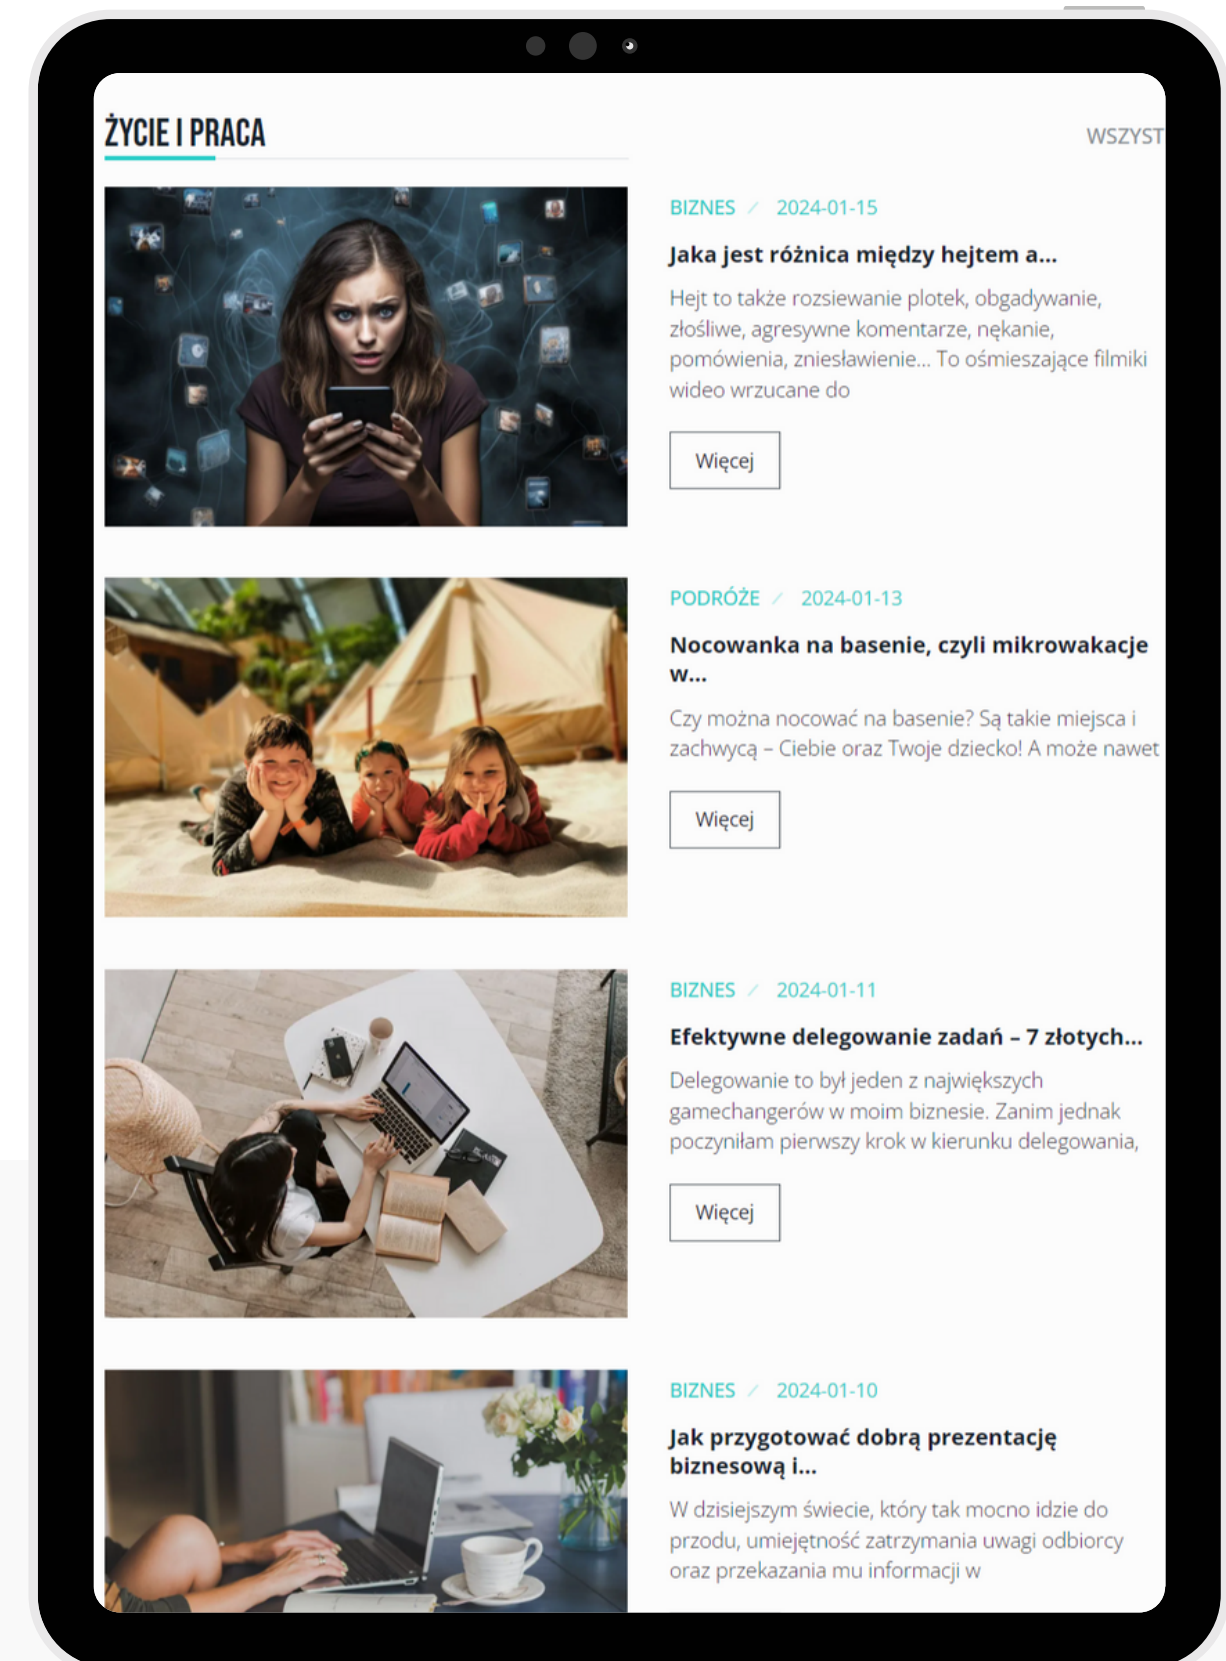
ŻYCIE I PRACA

WSZYST

BIZNES / 2024-01-15

Jaka jest różnica między hejtem a...

Hejt to także rozsiewanie plotek, obgadywanie, złośliwe, agresywne komentarze, nękanie, pomówienia, zniesławienie... To ośmieszające filmiki wideo wrzucane do

Więcej

PODRÓŻE / 2024-01-13

Nocowanka na basenie, czyli mikrowakacje w...

Czy można nocować na basenie? Są takie miejsca i zachwycą – Ciebie oraz Twoje dziecko! A może nawet

Więcej

BIZNES / 2024-01-11

Efektywne delegowanie zadań – 7 złotych...

Delegowanie to był jeden z największych gamechangerów w moim biznesie. Zanim jednak poczyniłam pierwszy krok w kierunku delegowania,

Więcej

BIZNES / 2024-01-10

Jak przygotować dobrą prezentację biznesową i...

W dzisiejszym świecie, który tak mocno idzie do przodu, umiejętność zatrzymania uwagi odbiorcy oraz przekazania mu informacji w